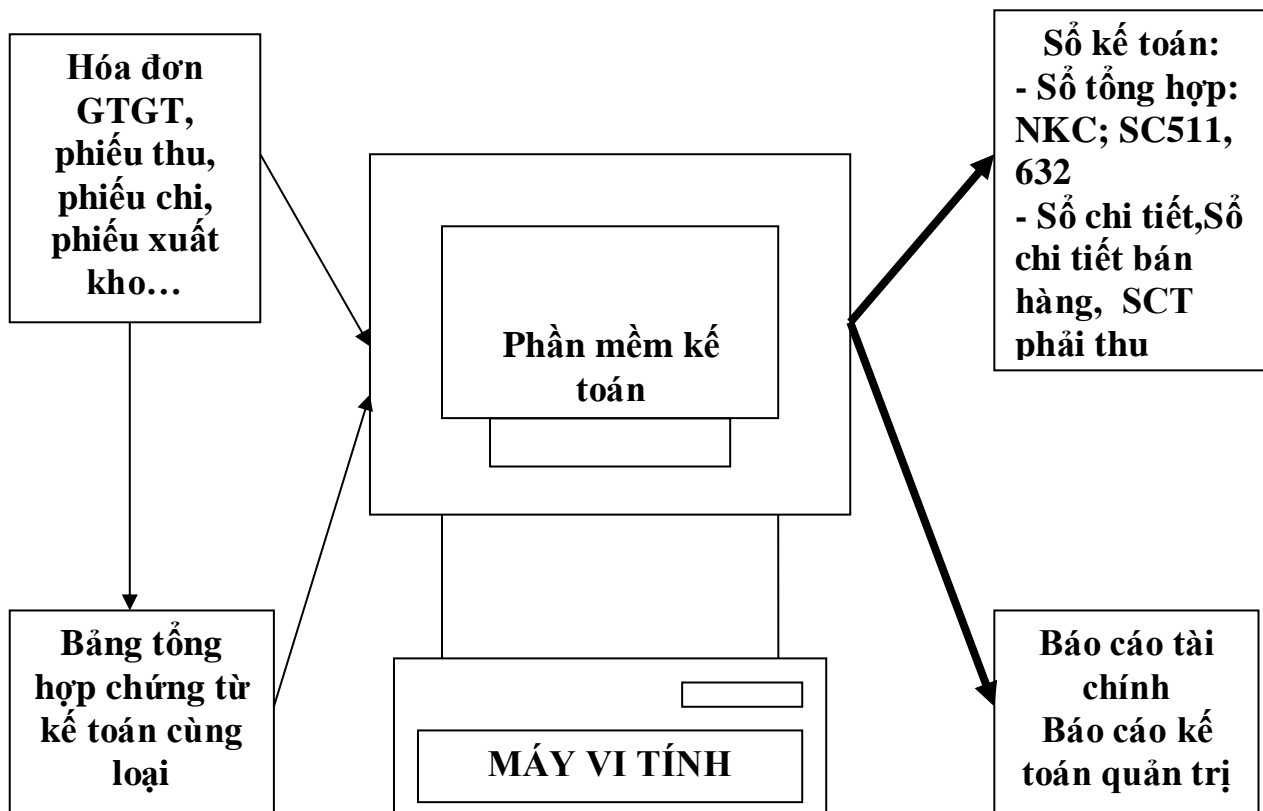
Hóa đơn GTGT, phiếu thu, phiếu chi, phiếu xuất kho…

Bảng tổng hợp chứng từ kế toán cùng loại

Phần mềm kế toán

MÁY VI TÍNH

Sổ kế toán:
- Sổ tổng hợp: NKC; SC511, 632
- Sổ chi tiết,Sổ chi tiết bán hàng, SCT phải thu

Báo cáo tài chính
Báo cáo kế toán quản trị